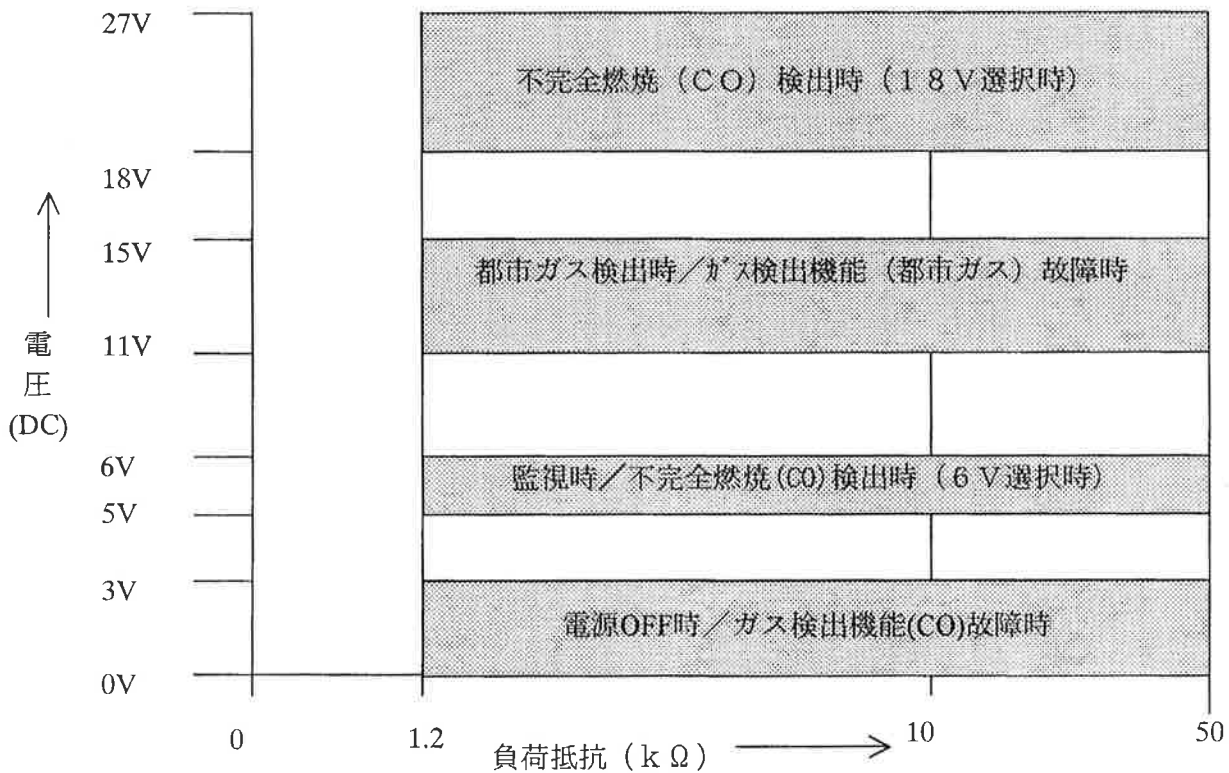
27V

不完全燃焼（CO）検出時（18V選択時）

18V

15V

都市ガス検出時／ｶﾞｽ検出機能（都市ガス）故障時

11V

電
圧
(DC)

6V

監視時／不完全燃焼(CO)検出時（6V選択時）

5V

3V

電源OFF時／ガス検出機能(CO)故障時

0V

0

1.2

負荷抵抗（kΩ）

10

50